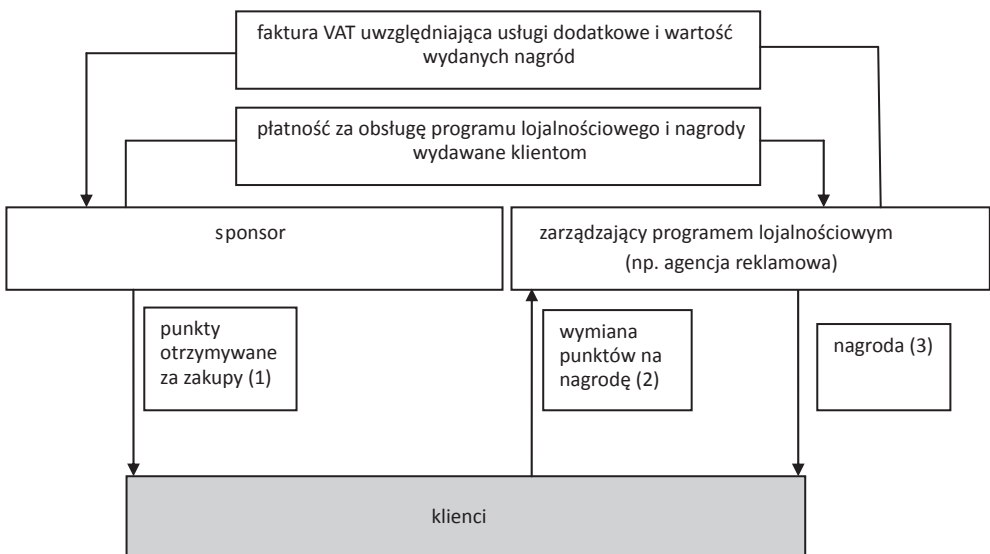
faktura VAT uwzględniająca usługi dodatkowe i wartość wydanych nagród

płatność za obsługę programu lojalnościowego i nagrody wydawane klientom

sponsor

zarządzający programem lojalnościowym (np. agencja reklamowa)

punkty otrzymywane za zakupy (1)

wymiana punktów na nagrodę (2)

nagroda (3)

klienci